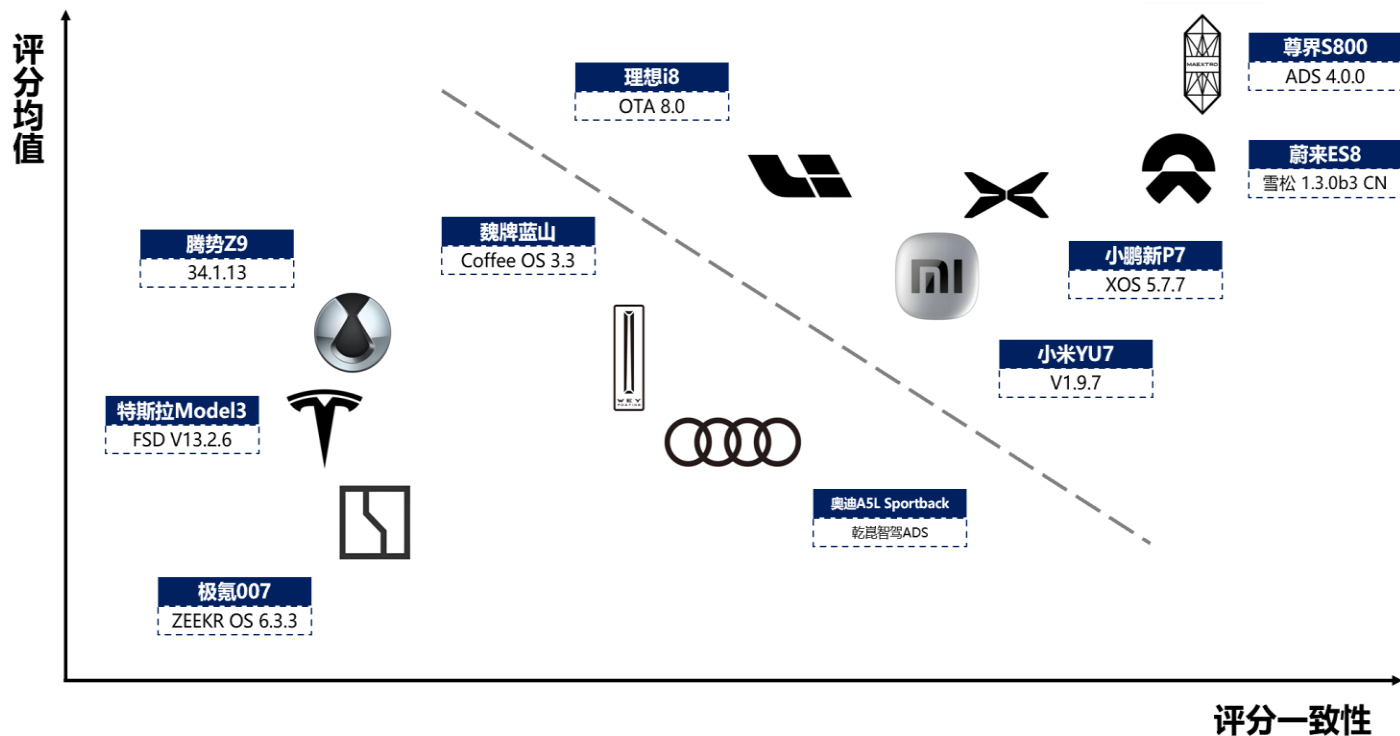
评分均值

理想i8
OTA 8.0

尊界S800
ADS 4.0.0

MAESTRO

蔚来ES8
雪松 1.3.0b3 CN

腾势Z9
34.1.13

魏牌蓝山
Coffee OS 3.3

小鹏新P7
XOS 5.7.7

mi

WEY

小米YU7
V1.9.7

特斯拉Model3
FSD V13.2.6

奥迪A5L Sportback
乾崑智驾ADS

极氪007
ZEEKR OS 6.3.3

评分一致性